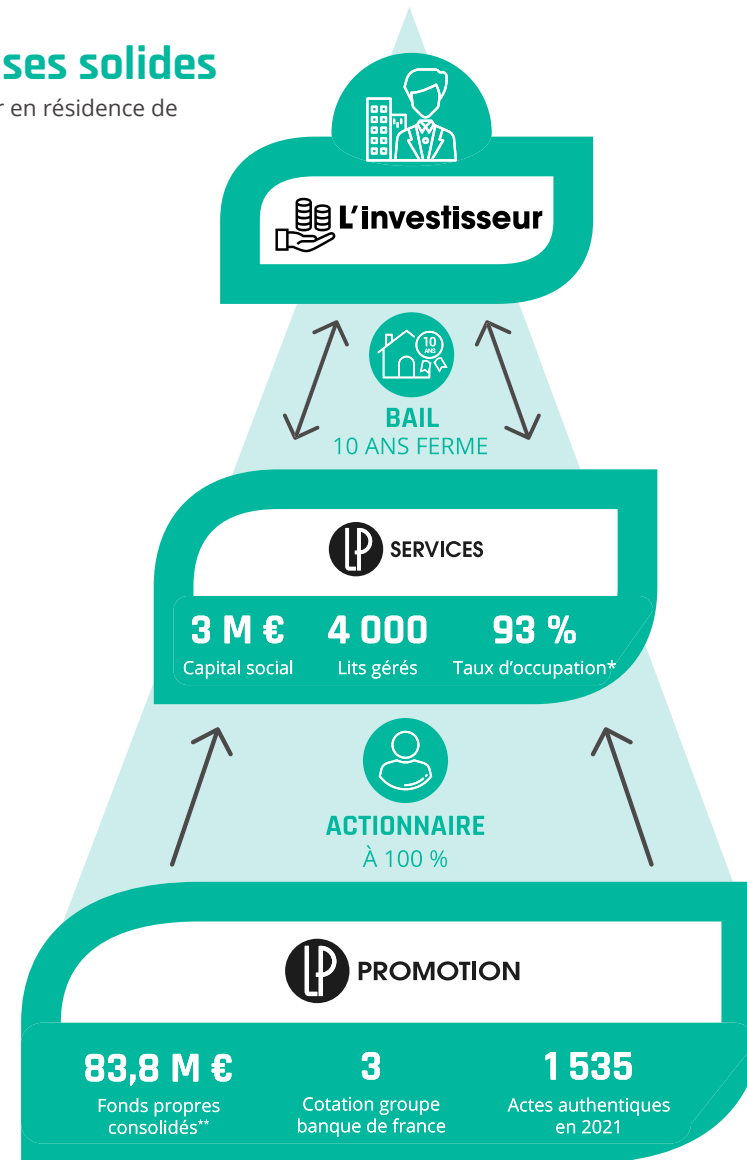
ses solides
r en résidence de

L'investisseur

10 ANS

BAIL
10 ANS FERME

LP SERVICES

3 M €
Capital social

4 000
Lits gérés

93 %
Taux d'occupation*

ACTIONNAIRE
À 100 %

LP PROMOTION

83,8 M €
Fonds propres consolidés**

3
Cotation groupe banque de france

1 535
Actes authentiques en 2021